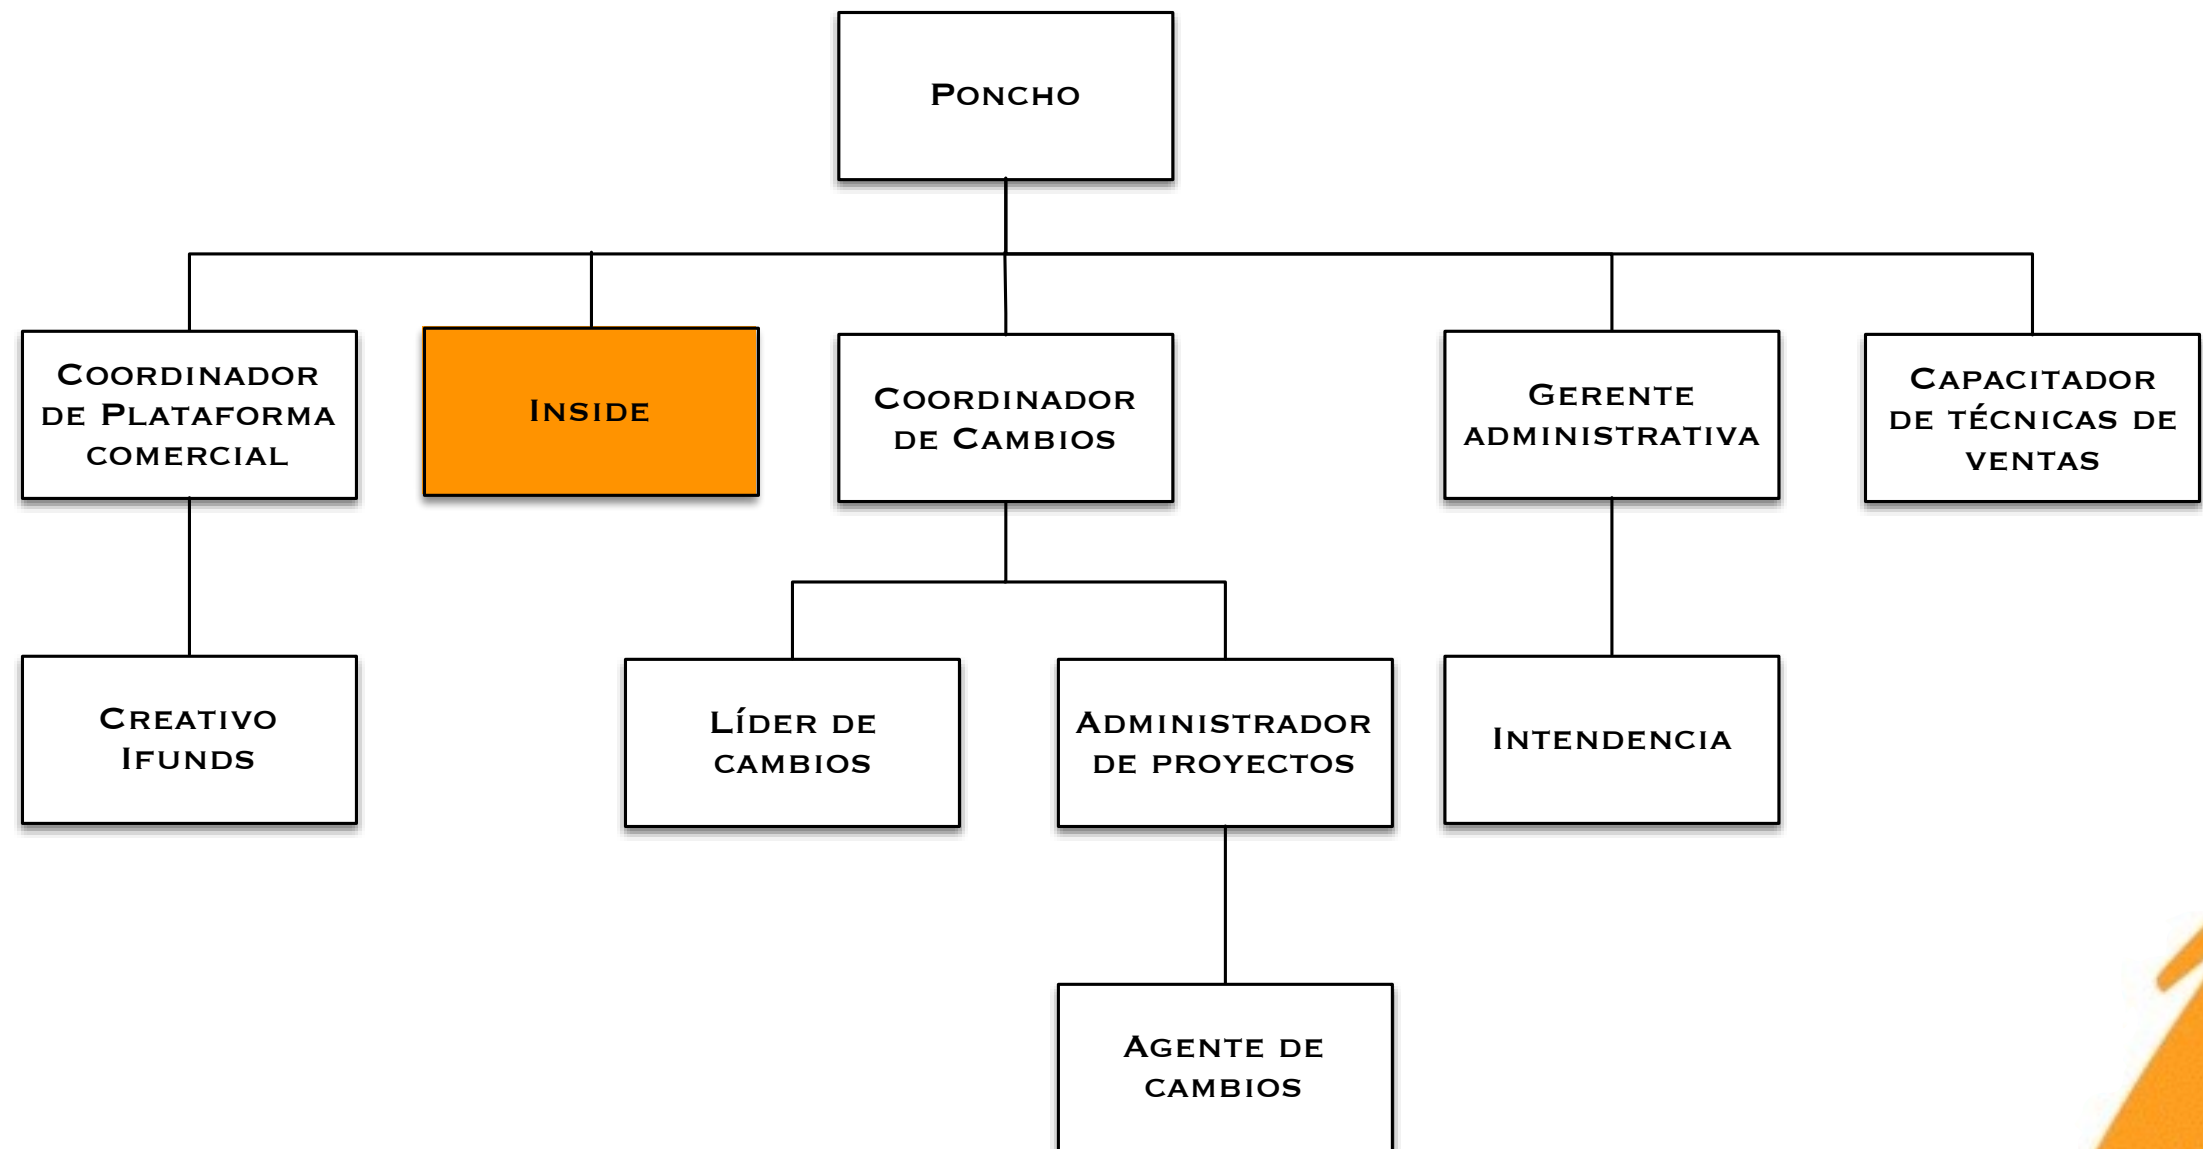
Poncho

Coordinador de Plataforma comercial

Inside

Coordinador de Cambios

Gerente administrativa

Capacitador de técnicas de ventas

Creativo Ifunds

Líder de cambios

Administrador de proyectos

Intendencia

Agente de cambios